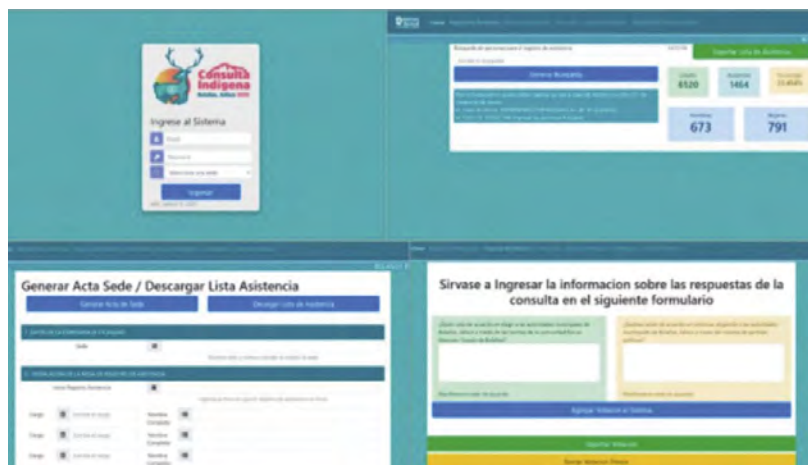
Consulta Indígena

Ingrese al Sistema

Ingresar

Generar Busqueda

Exportar Lista de Asistencia

6520

1464

673

791

Generar Acta Sede / Descargar Lista Asistencia

Generar Acta de Sede

Descargar Lista de Asistencia

Sede

Cargo

Cargo

Cargo

Sirvase a Ingresar la informacion sobre las respuestas de la consulta en el siguiente formulario

Agregar Votacion al Sistema

Exportar Votacion